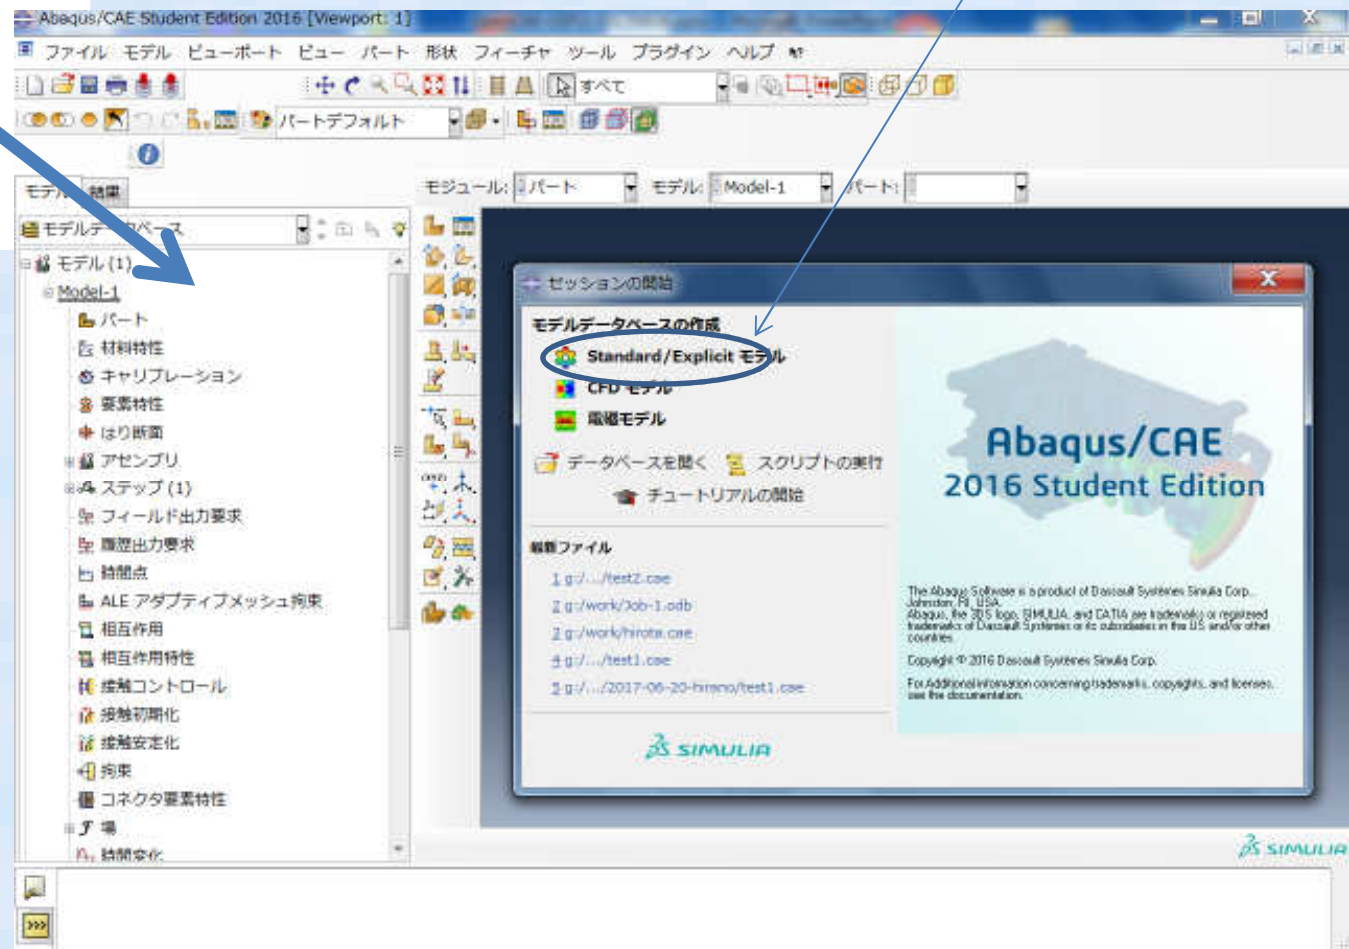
Abaqus/CAE Student Edition 2016 [Viewport: 1]

ファイル モデル ビューポート ビュー パート 形状 フィーチャ ツール プラグイン ヘルプ

すべて

パートデフォルト

モジュール: パート モデル: Model-1 パート:

モデル 結果

モデルデータベース

モデル (1)
Model-1
パート
材料特性
キャリブレーション
要素特性
はり断面
アセンブリ
ステップ (1)
フィールド出力要求
履歴出力要求
時間点
ALE アダプティブメッシュ拘束
相互作用
相互作用特性
接触コントロール
接触初期化
接触安定化
拘束
コネクタ要素特性
場
時間変化

セッションの開始

モデルデータベースの作成
Standard/Explicit モデル
CFD モデル
電磁モデル

データベースを開く スクリプトの実行
チュートリアルの開始

最新ファイル
1 g:/.../test2.cae
2 g:/work/Job-1.odb
3 g:/work/hirota.cae
4 g:/.../test1.cae
5 g:/.../2017-06-20-hirano/test1.cae

SIMULIA

Abaqus/CAE
2016 Student Edition

The Abaqus Software is a product of Dassault Systèmes Simulia Corp., Johnston, RI, USA.
Abaqus, the 3DS logo, SIMULIA, and CATIA are trademarks or registered trademarks of Dassault Systèmes or its subsidiaries in the US and/or other countries.

Copyright © 2016 Dassault Systèmes Simulia Corp.

For Additional information concerning trademarks, copyrights, and licenses, see the documentation.

SIMULIA